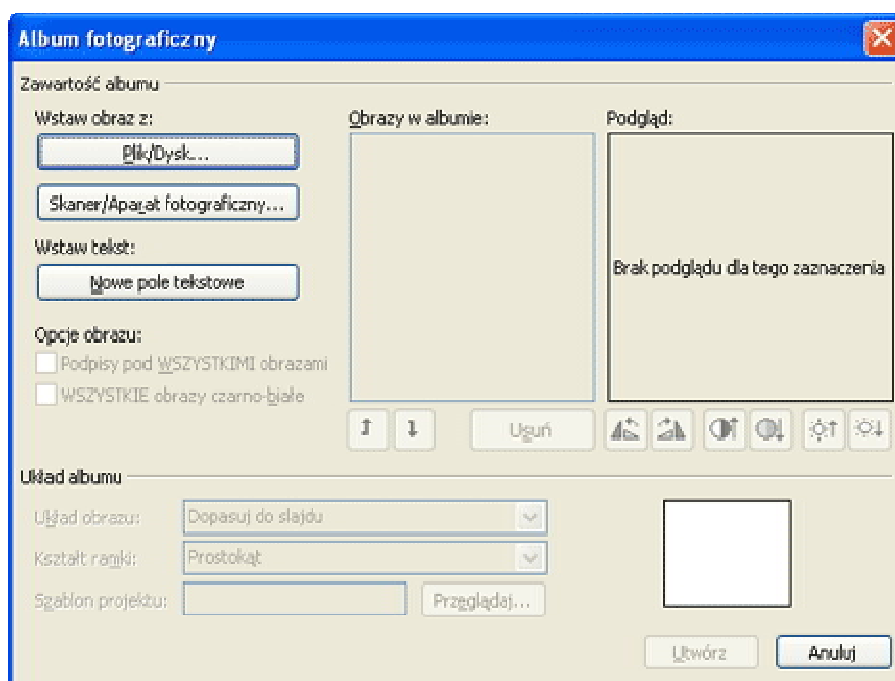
Album fotograficzny

Zawartość albumu

Wstaw obraz z:

Plik/Dysk...

Skaner/Aparat fotograficzny...

Wstaw tekst:

Nowe pole tekstowe

Opcje obrazu:

Podpisy pod WSZYSTKIMI obrazami

WSZYSTKIE obrazy czarno-białe

Obrazy w albumie:

Usuń

Podgląd:

Brak podglądu dla tego zaznaczenia

Układ albumu

Układ obrazu: Dopasuj do slajdu

Kształt ramki: Prostokąt

Szablon projektu: Przeglądaj...

Utwórz

Anuluj